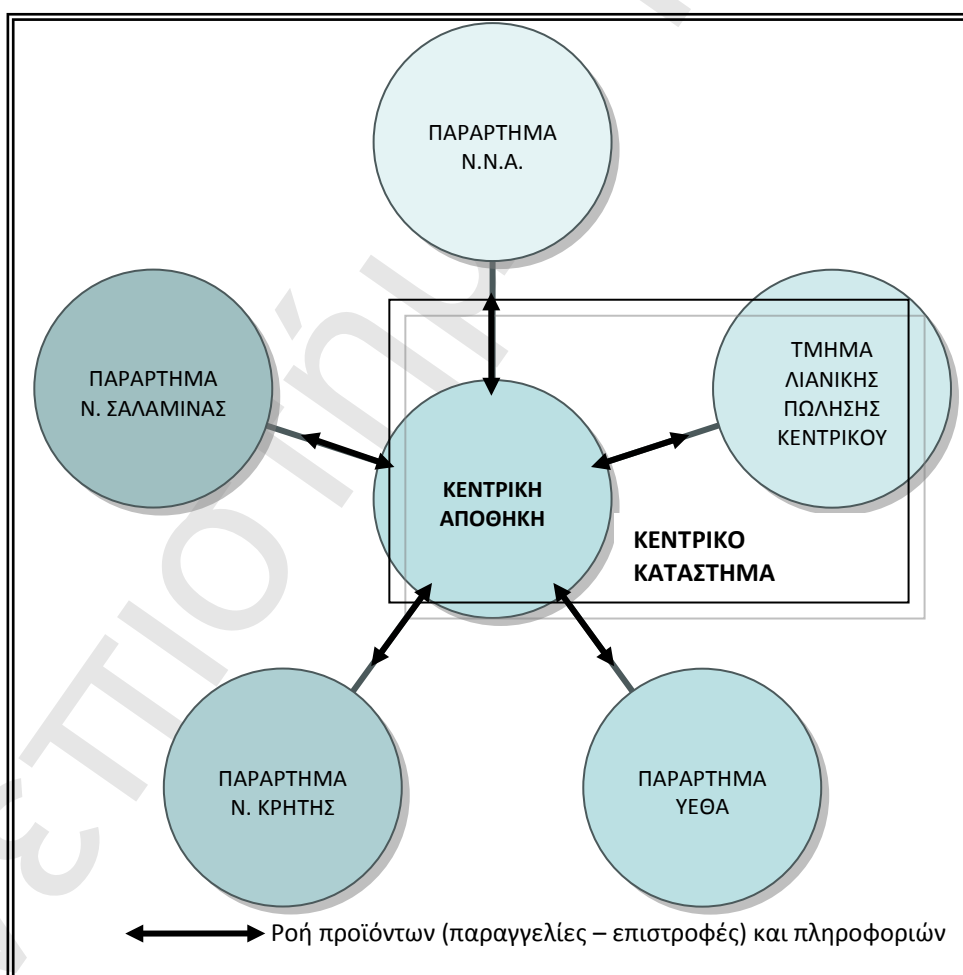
ΠΑΡΑΡΤΗΜΑ
Ν.Ν.Α.

ΠΑΡΑΡΤΗΜΑ
Ν. ΣΑΛΑΜΙΝΑΣ

ΤΜΗΜΑ
ΛΙΑΝΙΚΗΣ
ΠΩΛΗΣΗΣ
ΚΕΝΤΡΙΚΟΥ

ΚΕΝΤΡΙΚΗ
ΑΠΟΘΗΚΗ

ΚΕΝΤΡΙΚΟ
ΚΑΤΑΣΤΗΜΑ

ΠΑΡΑΡΤΗΜΑ
Ν. ΚΡΗΤΗΣ

ΠΑΡΑΡΤΗΜΑ
ΥΕΘΑ

Ροή προϊόντων (παραγγελίες – επιστροφές) και πληροφοριών